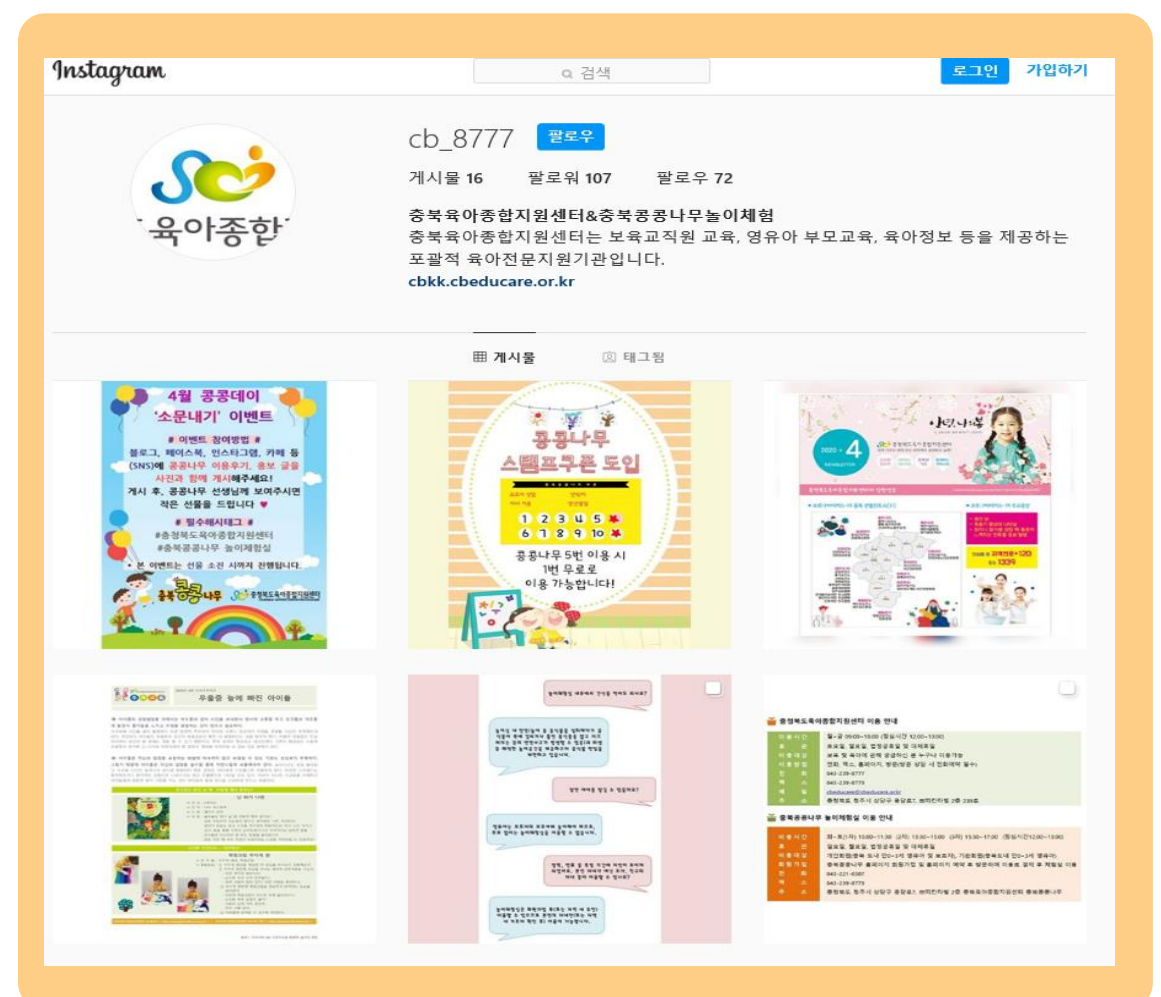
Instagram

검색

로그인 가입하기

육아종합

cb_8777 팔로우

게시물 16 팔로워 107 팔로우 72

충북육아종합지원센터&충북콩콩나무놀이체험
충북육아종합지원센터는 보육교직원 교육, 영유아 부모교육, 육아정보 등을 제공하는 포괄적 육아전문지원기관입니다.
cbkk.cbeducare.or.kr

게시물 태그됨

4월 콩콩데이 '소문내기' 이벤트

# 이벤트 참여방법 #
블로그, 페이스북, 인스타그램, 카페 등 (SNS)에 콩콩나무 이용후기, 홍보 글을 사진과 함께 게시해주세요!
게시 후, 콩콩나무 선생님께 보여주시면 작은 선물을 드립니다 ♥

# 필수해시태그 #
#충청북도육아종합지원센터
#충북콩콩나무 놀이체험실

※ 본 이벤트는 선물 소진 시까지 진행됩니다.

충북콩콩나무 충청북도육아종합지원센터

콩콩나무 스탬프쿠폰 도입

1 2 3 4 5
6 7 8 9 10

콩콩나무 5번 이용 시 1번 무료로 이용 가능합니다!

2020 • 4

우중충 놀이 빠진 아이들

충청북도육아종합지원센터 이용 안내

충북콩콩나무 놀이체험실 이용 안내